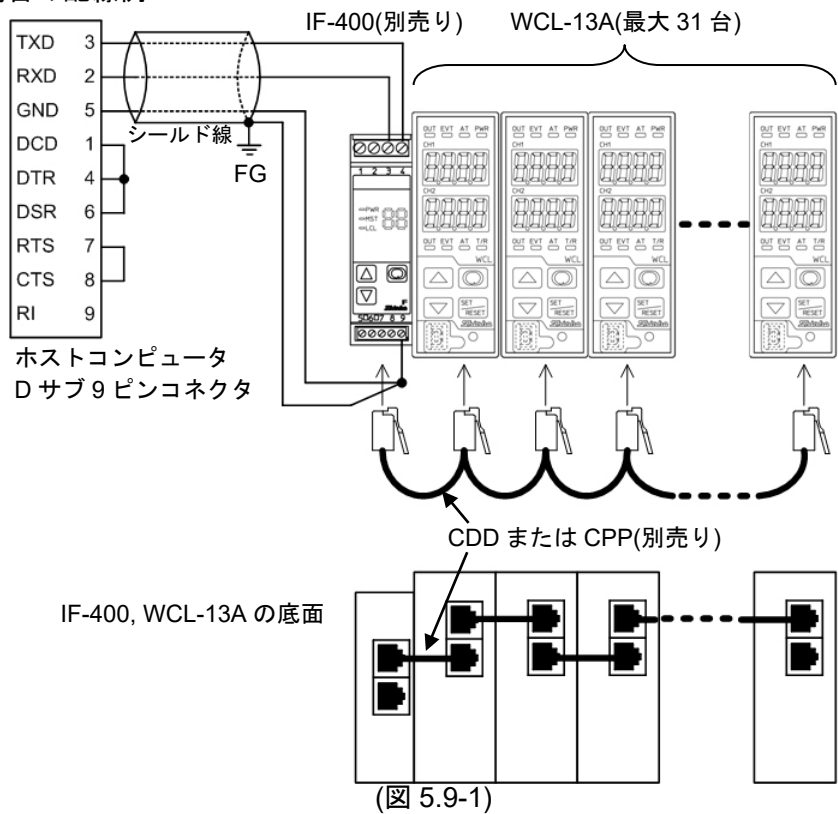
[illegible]合の配線例]

IF-400(別売り)

WCL-13A(最大 31 台)

| TXD | 3 |
|---|---|
| RXD | 2 |
| GND | 5 |
| DCD | 1 |
| DTR | 4 |
| DSR | 6 |
| RTS | 7 |
| CTS | 8 |
| RI | 9 |

シールド線

FG

ホストコンピュータ
D サブ 9 ピンコネクタ

1 2 3 4

PWR
MST
LCL

5 6 7 8 9

OUT EVT AT PWR
CH1
CH2
OUT EVT AT T/R
WCL
SET RESET
Shinko

CDD または CPP(別売り)

IF-400, WCL-13A の底面

(図 5.9-1)